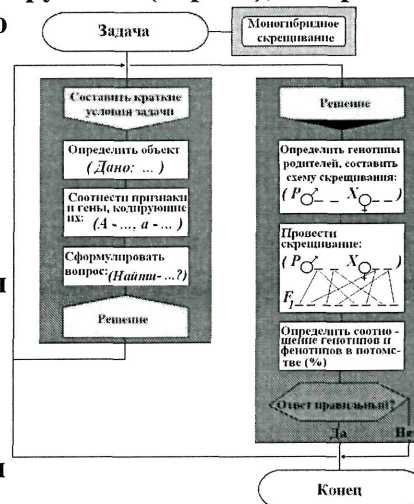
Задача

Моногибридное скрещивание

Составить краткие условия задачи

Определить объект (Дано: ...)

Соотнести признаки и гены, кодирующие их: (A - ..., a - ...)

Сформулировать вопрос: (Найти - ...?)

Решение

Решение

Определить генотипы родителей, составить схему скрещивания: ($P$ ♂_ _ X ♀_ _)

Провести скрещивание: ($P$ ♂_ _ X ♀_ _)

$F_1$

Определить соотношение генотипов и фенотипов в потомстве (%)

Ответ правильный?

Да

Не

Конец